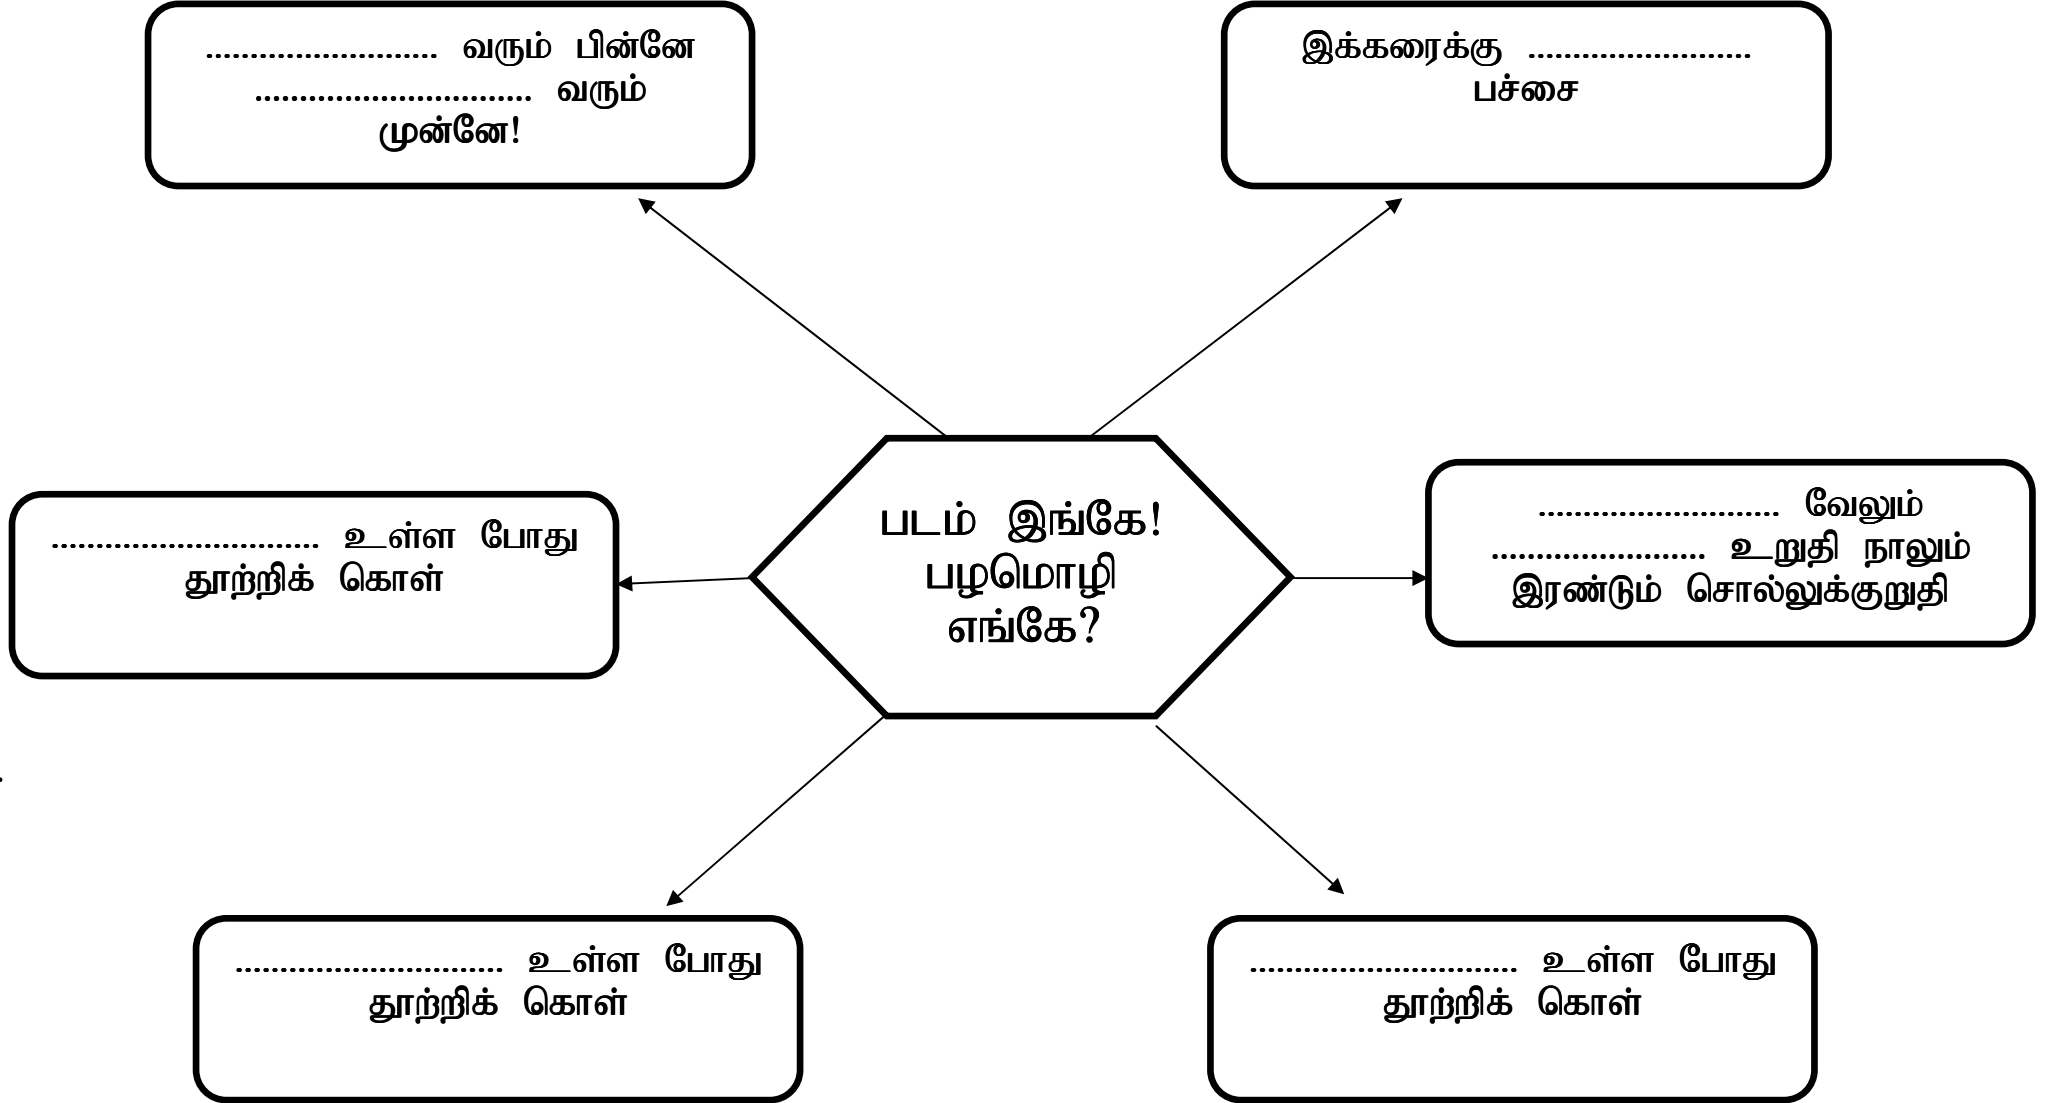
........................... வரும் பின்னே .............................. வரும் முன்னே!

இக்கரைக்கு ......................... பச்சை

படம் இங்கே! பழமொழி எங்கே?

.............................. உள்ள போது தூற்றிக் கொள்

........................... வேலும் ........................ உறுதி நாலும் இரண்டும் சொல்லுக்குறுதி

.............................. உள்ள போது தூற்றிக் கொள்

.............................. உள்ள போது தூற்றிக் கொள்